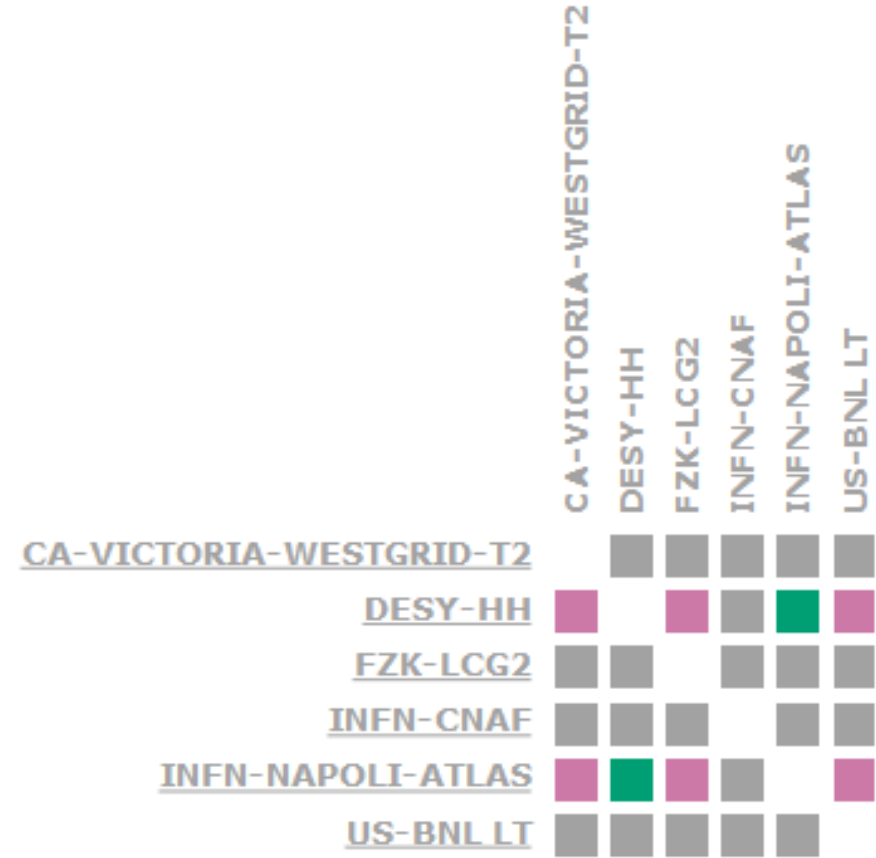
| | CA-VICTORIA-WESTGRID-T2 | DESY-HH | FZK-LCG2 | INFN-CNAF | INFN-NAPOLI-ATLAS | US-BNL LT |
|---|---|---|---|---|---|---|
| CA-VICTORIA-WESTGRID-T2 | | | | | | |
| DESY-HH | | | | | | |
| FZK-LCG2 | | | | | | |
| INFN-CNAF | | | | | | |
| INFN-NAPOLI-ATLAS | | | | | | |
| US-BNL LT | | | | | | |